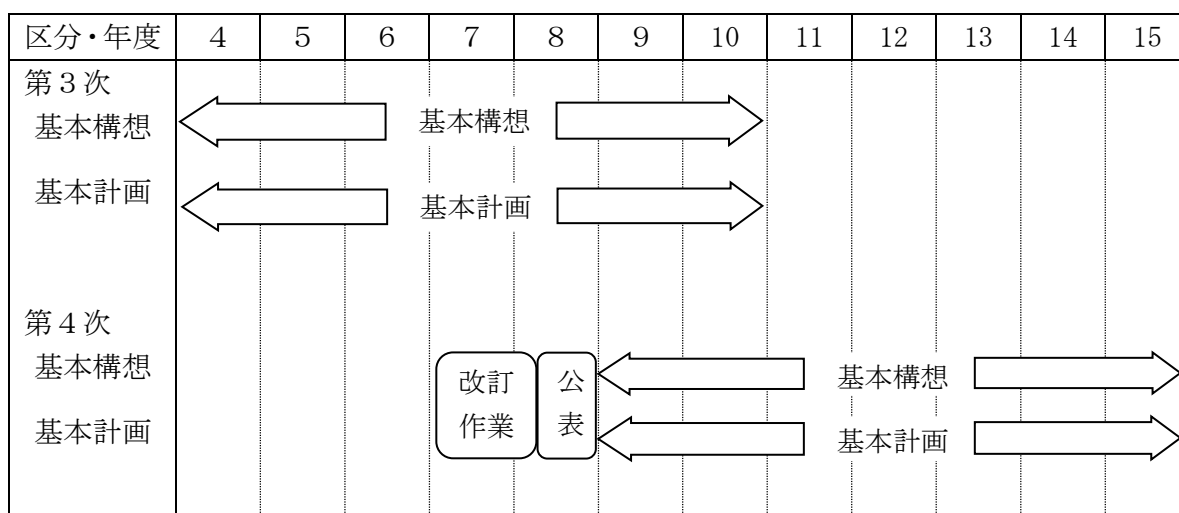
| 区分・年度 | 4 | 5 | 6 | 7 | 8 | 9 | 10 | 11 | 12 | 13 | 14 | 15 |
|---|---|---|---|---|---|---|---|---|---|---|---|---|

第３次
基本構想 基本構想
基本計画 基本計画

第４次
基本構想 改訂作業 公表 基本構想
基本計画 基本計画